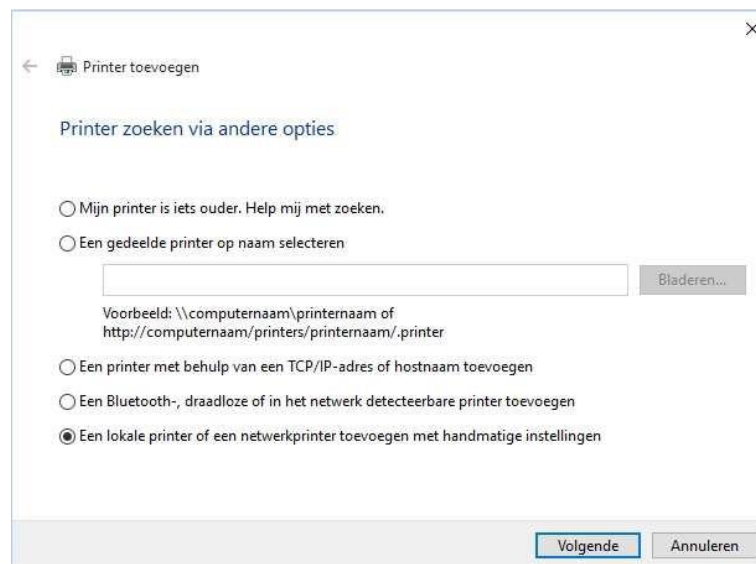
Printer toevoegen

Printer zoeken via andere opties

Mijn printer is iets ouder. Help mij met zoeken.

Een gedeelde printer op naam selecteren

Bladeren...

Voorbeeld: \\computernaam\printernaam of http://computernaam/printers/printernaam/.printer

Een printer met behulp van een TCP/IP-adres of hostnaam toevoegen

Een Bluetooth-, draadloze of in het netwerk detecteerbare printer toevoegen

Een lokale printer of een netwerkprinter toevoegen met handmatige instellingen

Volgende
Annuleren